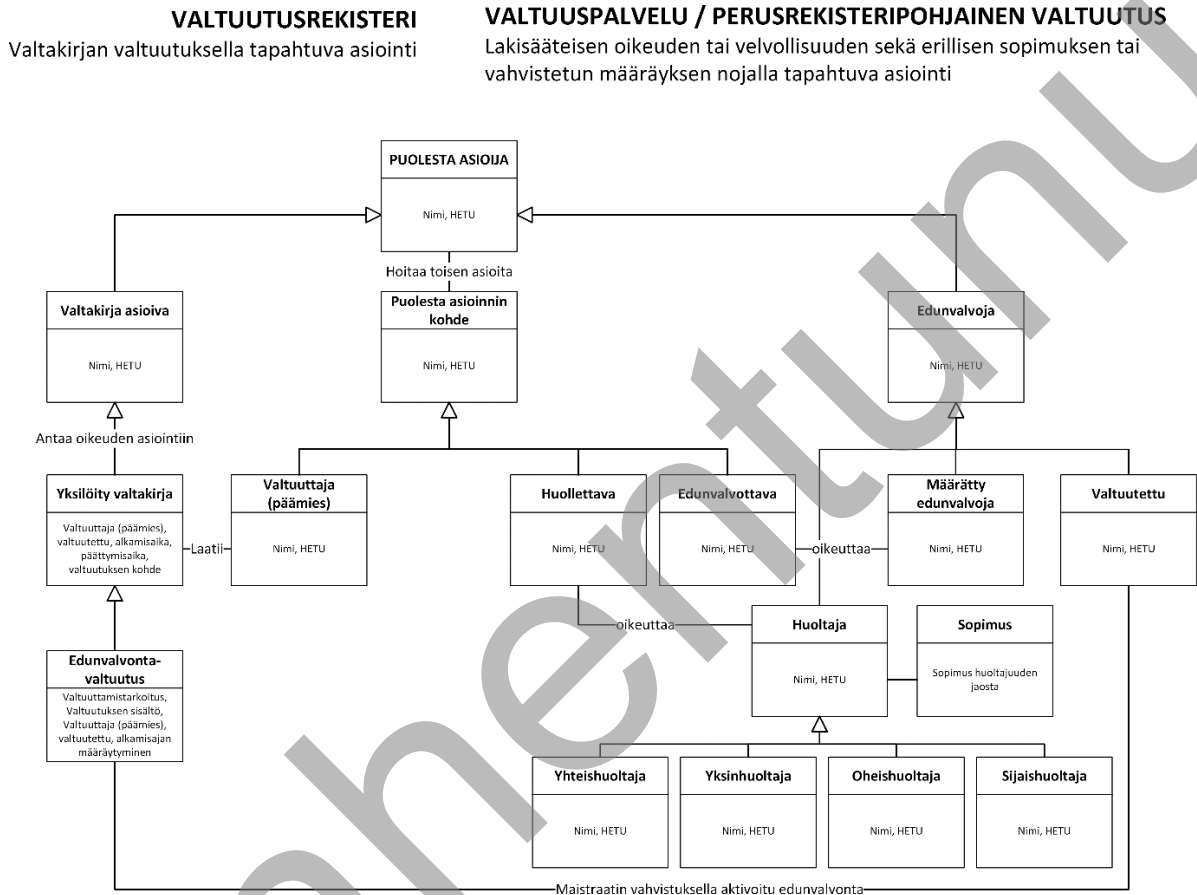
VALTUUTUSREKISTERI
Valtakirjan valtuutuksella tapahtuva asiointi

VALTUUSPALVELU / PERUSREKISTERIPOHJAINEN VALTUUTUS
Lakisääteisen oikeuden tai velvollisuuden sekä erillisen sopimuksen tai vahvistetun määräyksen nojalla tapahtuva asiointi

PUOLESTA ASIOIJA
Nimi, HETU

Hoitaa toisen asioita

Valtakirja asioiva
Nimi, HETU

Puolesta asioinnin kohde
Nimi, HETU

Edunvalvoja
Nimi, HETU

Antaa oikeuden asiointiin

Yksilöity valtakirja
Valtuuttaja (päämies), valtuutettu, alkamisaika, päättymisaika, valtuutuksen kohde

Laatii

Valtuuttaja (päämies)
Nimi, HETU

Huollettava
Nimi, HETU

Edunvalvottava
Nimi, HETU

oikeuttaa

Määrätty edunvalvoja
Nimi, HETU

Valtuutettu
Nimi, HETU

oikeuttaa

Huoltaja
Nimi, HETU

Sopimus
Sopimus huoltajuuden jaosta

Edunvalvonta-valtuutus
Valtuuttamistarkoitus, Valtuutuksen sisältö, Valtuuttaja (päämies), valtuutettu, alkamisajan määräytyminen

Yhteishuoltaja
Nimi, HETU

Yksinhuoltaja
Nimi, HETU

Oheishuoltaja
Nimi, HETU

Sijaishuoltaja
Nimi, HETU

Maistraatin vahvistuksella aktivoitu edunvalvonta